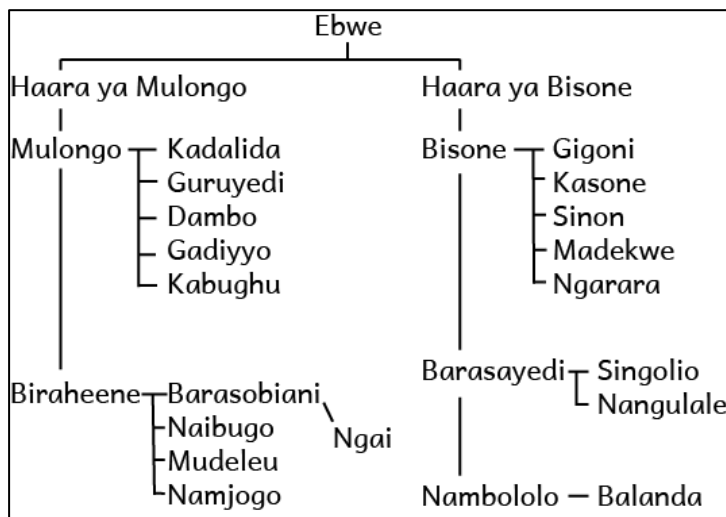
Ebwe

Haara ya Mulongo

Mulongo
Kadalida
Guruyedi
Dambo
Gadiyyo
Kabughu

Biraheene
Barasobiani
Naibugo
Mudeleu
Namjogo
Ngai

Haara ya Bisone

Bisone
Gigoni
Kasone
Sinon
Madekwe
Ngarara

Barasayedi
Singolio
Nangulale

Nambololo — Balanda